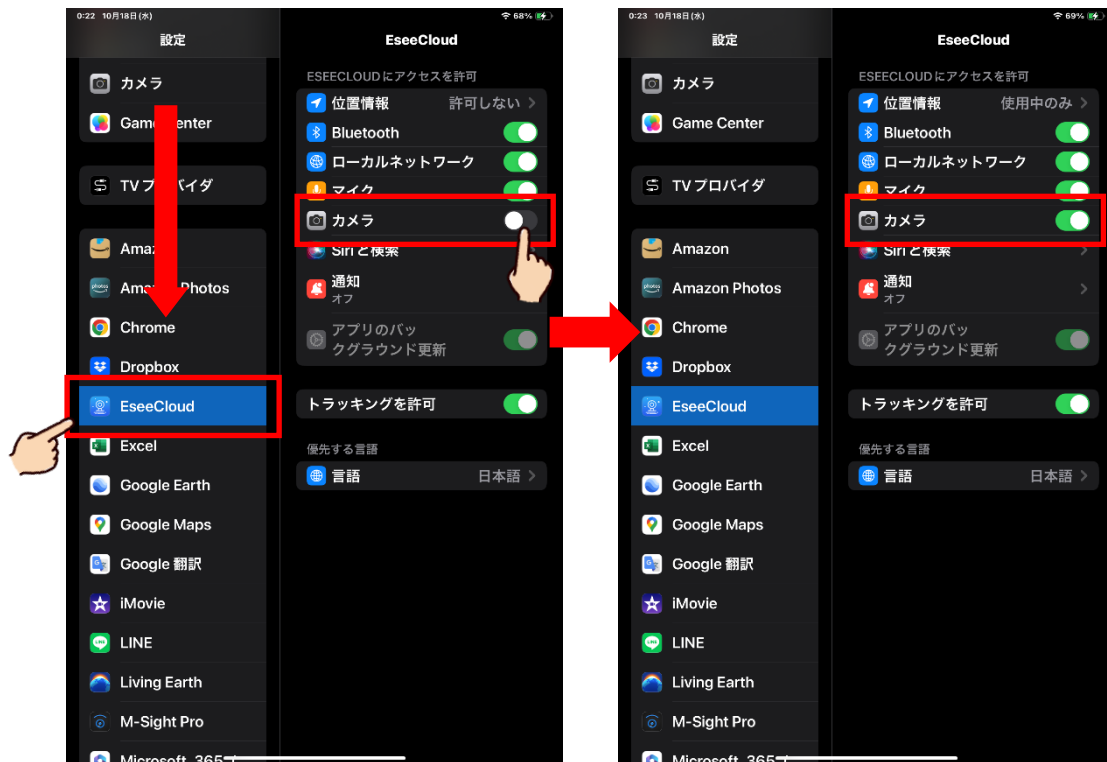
0:22 10月18日(水)

68%

設定

カメラ

Game Center

TV プロバイダ

Amazon

Amazon Photos

Chrome

Dropbox

EseeCloud

Excel

Google Earth

Google Maps

Google 翻訳

iMovie

LINE

Living Earth

M-Sight Pro

Microsoft 365

EseeCloud

ESEECLOUD にアクセスを許可

位置情報 許可しない

Bluetooth

ローカルネットワーク

マイク

カメラ

Siriと検索

通知
オフ

アプリのバックグラウンド更新

トラッキングを許可

優先する言語

言語 日本語

0:23 10月18日(水)

69%

設定

カメラ

Game Center

TV プロバイダ

Amazon

Amazon Photos

Chrome

Dropbox

EseeCloud

Excel

Google Earth

Google Maps

Google 翻訳

iMovie

LINE

Living Earth

M-Sight Pro

Microsoft 365

EseeCloud

ESEECLOUD にアクセスを許可

位置情報 使用中のみ

Bluetooth

ローカルネットワーク

マイク

カメラ

Siriと検索

通知
オフ

アプリのバックグラウンド更新

トラッキングを許可

優先する言語

言語 日本語